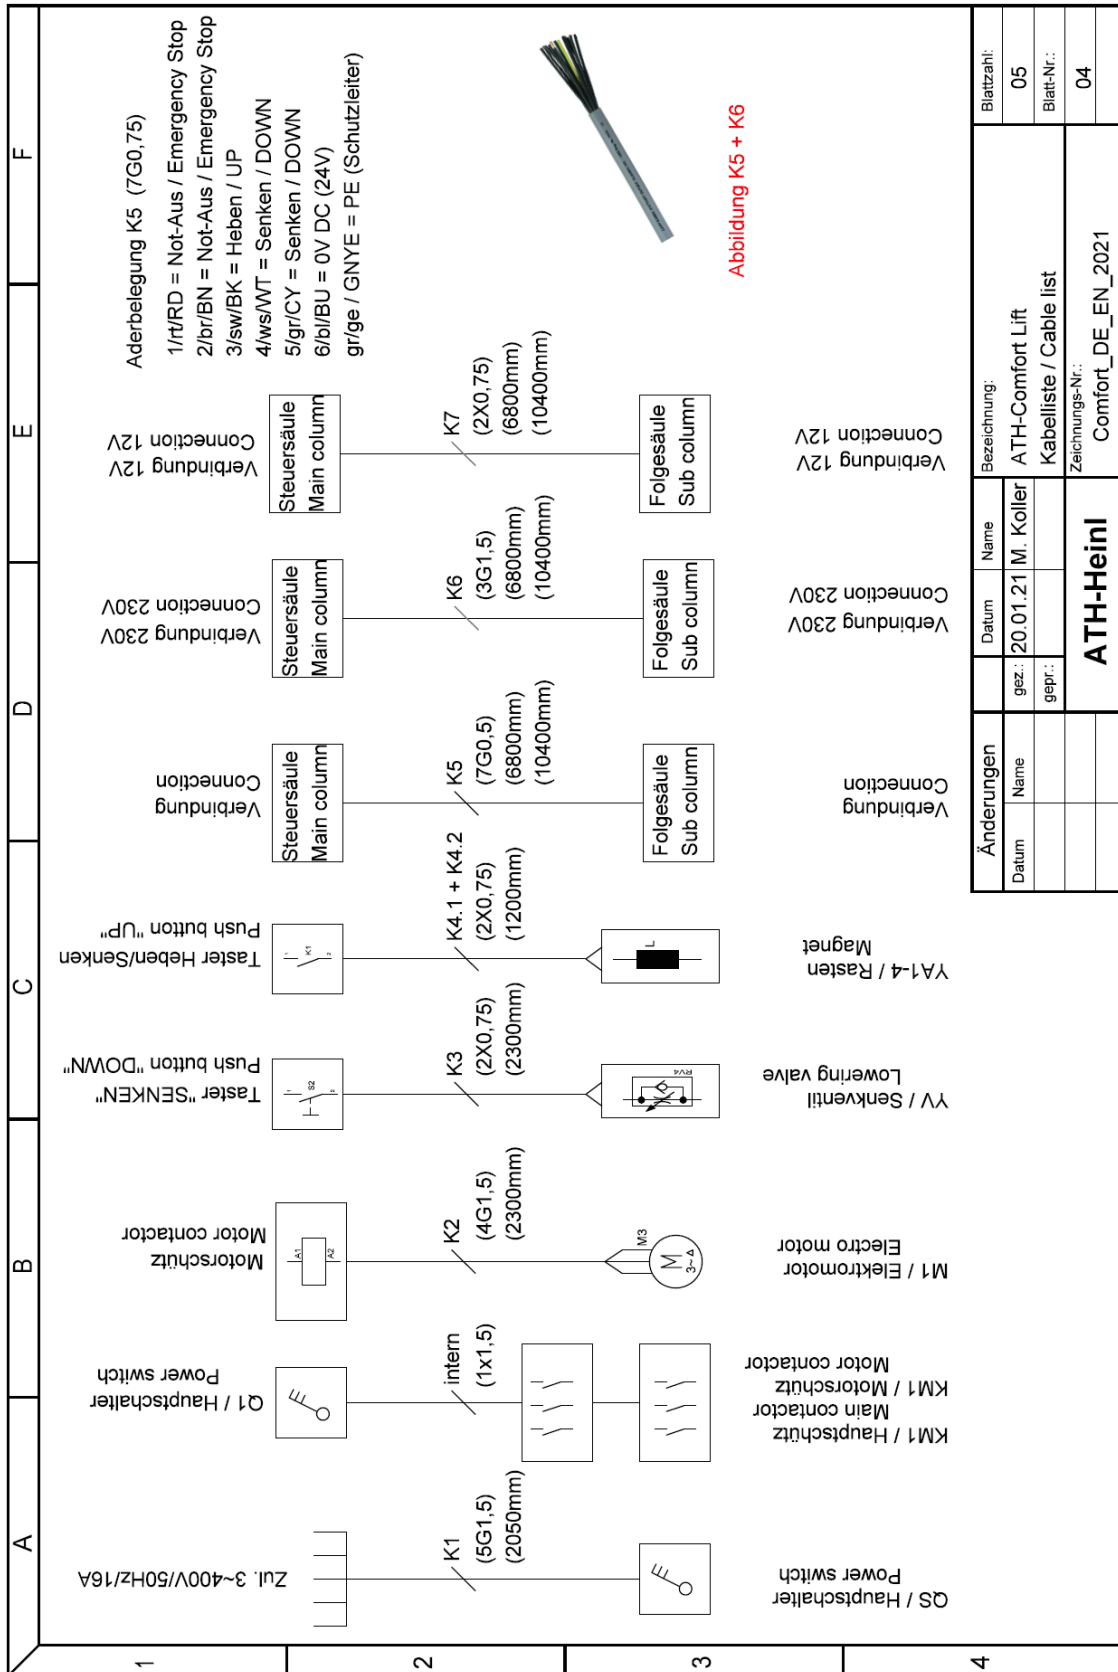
A B C D E F

1 2 3 4

Zul. 3~400V/50Hz/16A

K1
(5G1,5)
(2050mm)

QS / Hauptschalter
Power switch

Q1 / Hauptschalter
Power switch

intern
(1x1,5)

KM1 / Hauptschütz
Main contactor

KM1 / Motorschütz
Motor contactor

Motorschütz
Motor contactor

A1 A2

K2
(4G1,5)
(2300mm)

M3
M
3~Δ

M1 / Elektromotor
Electro motor

Taster "SENKEN"
Push button "DOWN"

S2

K3
(2X0,75)
(2300mm)

RV4

YV / Senkventil
Lowering valve

Taster Heben/Senken
Push button "UP"

K1

K4.1 + K4.2
(2X0,75)
(1200mm)

L

YA1-4 / Rasten
Magnet

Verbindung
Connection

Steuersäule
Main column

K5
(7G0,5)
(6800mm)
(10400mm)

Folgesäule
Sub column

Verbindung
Connection

Verbindung 230V
Connection 230V

Steuersäule
Main column

K6
(3G1,5)
(6800mm)
(10400mm)

Folgesäule
Sub column

Verbindung 230V
Connection 230V

Verbindung 12V
Connection 12V

Steuersäule
Main column

K7
(2X0,75)
(6800mm)
(10400mm)

Folgesäule
Sub column

Verbindung 12V
Connection 12V

Aderbelegung K5 (7G0,75)
1/rt/RD = Not-Aus / Emergency Stop
2/br/BN = Not-Aus / Emergency Stop
3/sw/BK = Heben / UP
4/ws/WT = Senken / DOWN
5/gr/CY = Senken / DOWN
6/bl/BU = 0V DC (24V)
gr/ge / GNYE = PE (Schutzleiter)

Abbildung K5 + K6

| Änderungen | | | Datum | Name | Bezeichnung: | Blattzahl: |
|---|---|---|---|---|---|---|
| Datum | Name | gez.: | 20.01.21 | M. Koller | ATH-Comfort Lift | 05 |
| | | gepr.: | | | Kabelliste / Cable list | Blatt-Nr.: |
| | | ATH-Heinl | | | Zeichnungs-Nr.: Comfort_DE_EN_2021 | 04 |